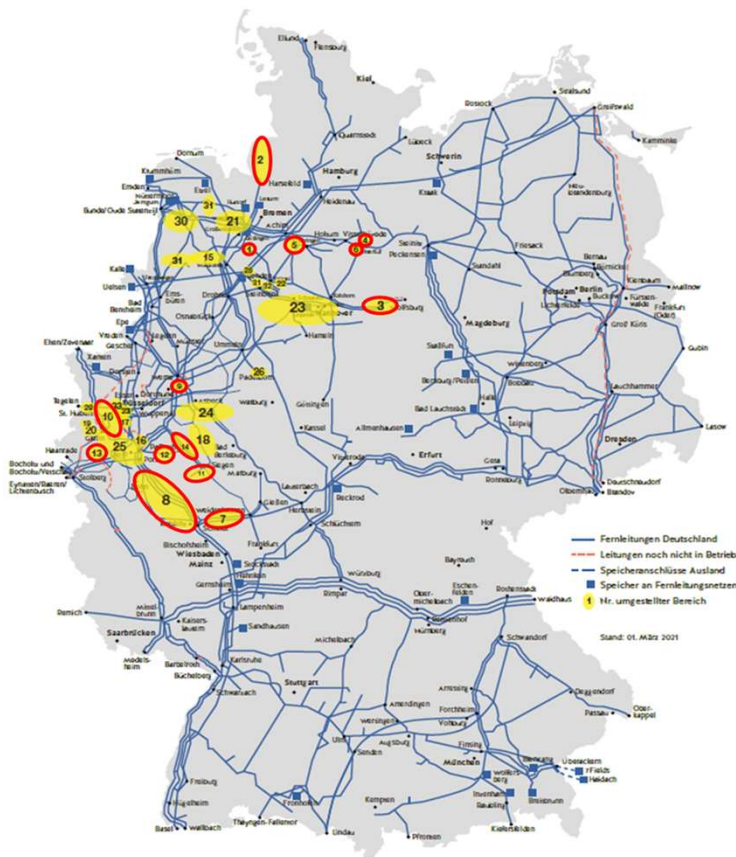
Ellund
Flensburg
Kiel
Stralsund
Greifswald
Rostock
Kamminke
Quarnstedt
Lübeck
Schwerin
Hamburg
Dornum
Harsefeld
Kraak
Krummhörn
Emden
Nüttermoor
Jemgum
Etzel
Bunde/Oude Statenzijl
Bremen
Heidekrug
Neu-brandenburg
Achim
Friesack
Holtum
Visselhövede
Steinitz
Peckensen
Bernau
Kalle
Uelsen
Bad Bentheim
Epe
Ahaus
Gescher
Elten/Zevenaar
Xanten
Berlin
Potsdam
Lichtenrade
Buckow
Kienbaum
Mallnow
Fürstenwalde
Frankfurt (Oder)
Groß Köris
Gubin
Wolfsburg
Hannover
Magdeburg
Hameln
Staßfurt
Bernburg/Peissen
Wittenberg
Lauchhammer
Halle
Bad Lauchstädt
Leipzig
Dresden
Lasow
Göttingen
Kassel
Allmenhausen
Erfurt
Gotha
Ronneburg
Olbernhau
Deutschneudorf
Brandov
Tegelen
St. Hubert
Düsseldorf
Haanrade
Bocholtz und Bocholtz/Vetschau
Eynatten/Raeren/Lichtenbusch
Stolberg
Bad Berleburg
Siegen
Marburg
Gießen
Lauterbach
Reckrod
Hof
Bischofsheim
Wiesbaden
Mainz
Frankfurt
Schlüchtern
Bayreuth
Gernsheim
Lampertheim
Würzburg
Sandhausen
Eschenfelden
Obermichelbach
Waidhaus
Remich
Saarbrücken
Kaiserslautern
Mittelbrunn
Medelsheim
Karlsruhe
Bartelsbrück
Büchelberg
Stuttgart
Schwandorf
Deggendorf
Passau
Oberkappel
Amerdingen
Forchheim
Wertingen
Augsburg
Ulm
Sendling
München
Finsing
Wolfersberg
Inzenham
Freiburg
Kempten
Lindau
Basel
Wallbach
Thayngen-Fallentor
Pfronten
Kiefersfelden
Burghausen
Überackern
Haidach
Fernleitungen Deutschland
Leitungen noch nicht in Betrieb
Speicheranschlüsse Ausland
Speicher an Fernleitungsnetzen
1 Nr. umgestellter Bereich
Stand: 01. März 2021
1 2 3 4 5 6 7 8 9 10 11 12 13 14 15 16 17 18 19 20 21 22 23 24 25 26 27 28 29 30 31 32